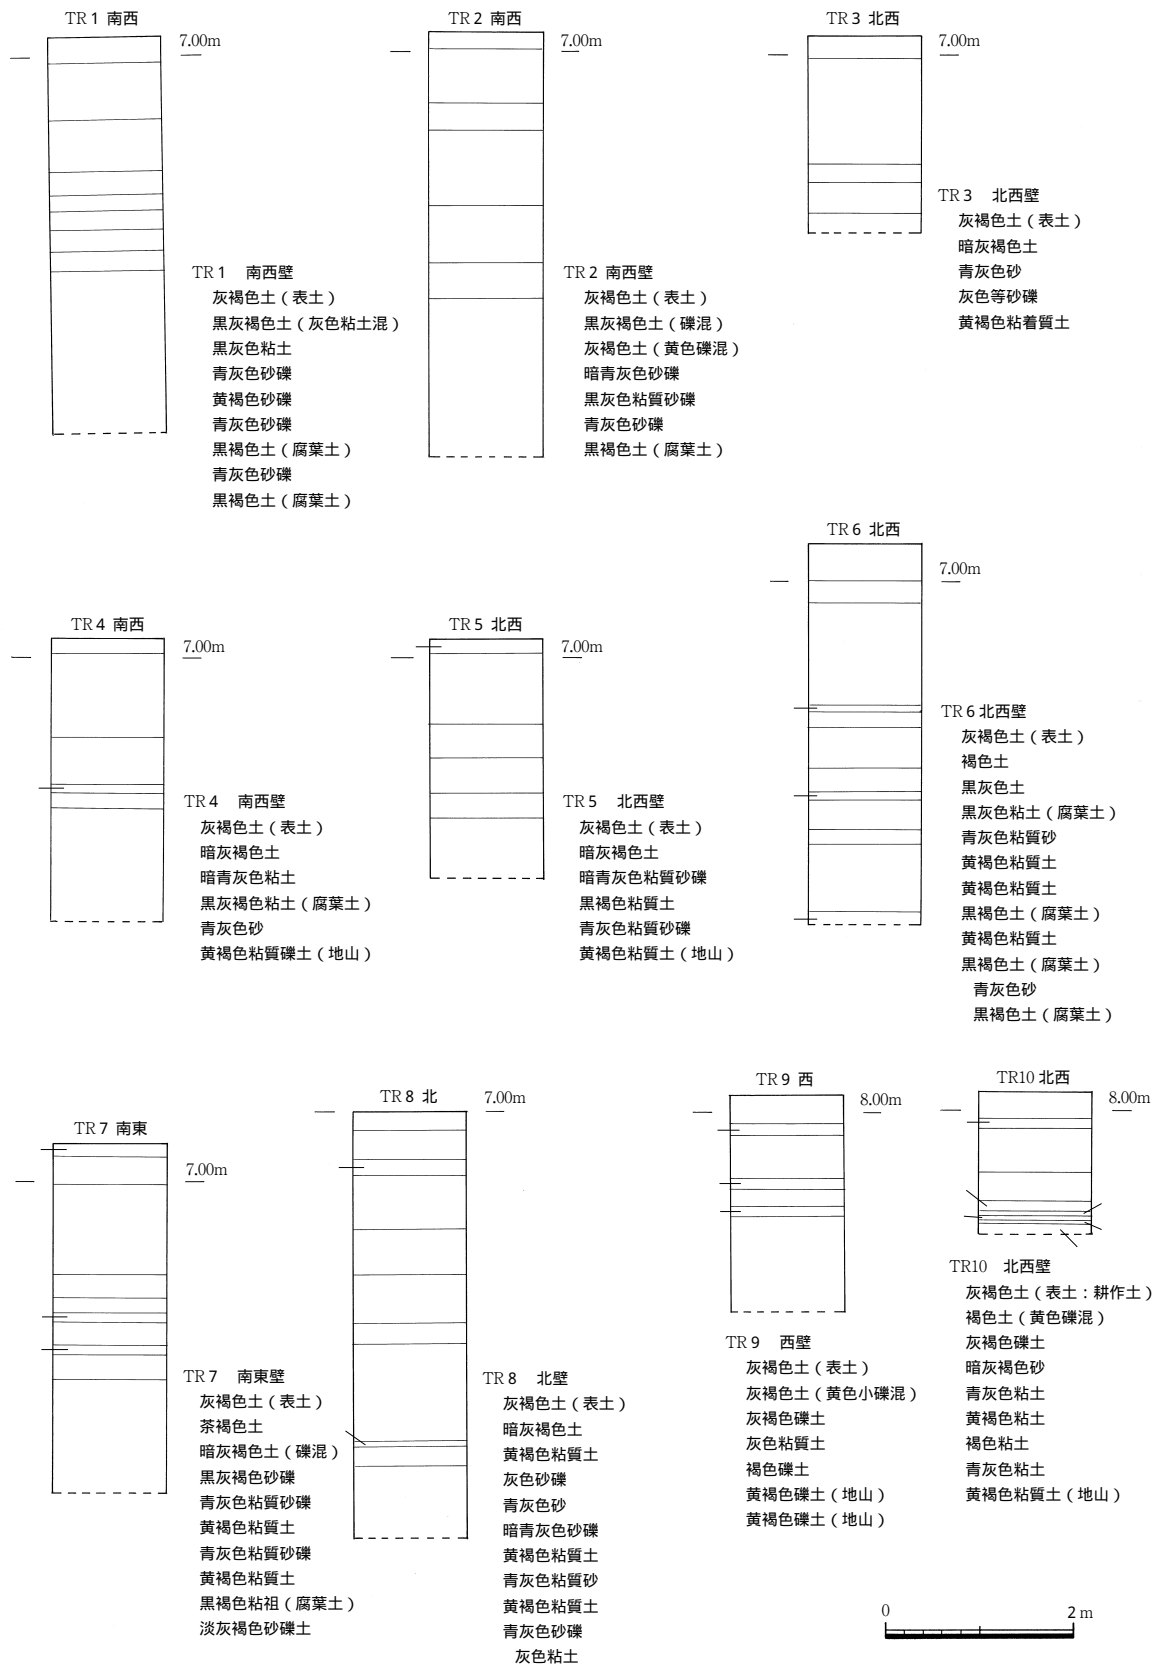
TR 1 南西

7.00m

TR 1 南西壁
灰褐色土（表土）
黒灰褐色土（灰色粘土混）
黒灰色粘土
青灰色砂礫
黄褐色砂礫
青灰色砂礫
黒褐色土（腐葉土）
青灰色砂礫
黒褐色土（腐葉土）

TR 2 南西

7.00m

TR 2 南西壁
灰褐色土（表土）
黒灰褐色土（礫混）
灰褐色土（黄色礫混）
暗青灰色砂礫
黒灰色粘質砂礫
青灰色砂礫
黒褐色土（腐葉土）

TR 3 北西

7.00m

TR 3 北西壁
灰褐色土（表土）
暗灰褐色土
青灰色砂
灰色等砂礫
黄褐色粘着質土

TR 4 南西

7.00m

TR 4 南西壁
灰褐色土（表土）
暗灰褐色土
暗青灰色粘土
黒灰褐色粘土（腐葉土）
青灰色砂
黄褐色粘質礫土（地山）

TR 5 北西

7.00m

TR 5 北西壁
灰褐色土（表土）
暗灰褐色土
暗青灰色粘質砂礫
黒褐色粘質土
青灰色粘質砂礫
黄褐色粘質土（地山）

TR 6 北西

7.00m

TR 6 北西壁
灰褐色土（表土）
褐色土
黒灰色土
黒灰色粘土（腐葉土）
青灰色粘質砂
黄褐色粘質土
黄褐色粘質土
黒褐色土（腐葉土）
黄褐色粘質土
黒褐色土（腐葉土）
青灰色砂
黒褐色土（腐葉土）

TR 7 南東

7.00m

TR 7 南東壁
灰褐色土（表土）
茶褐色土
暗灰褐色土（礫混）
黒灰褐色砂礫
青灰色粘質砂礫
黄褐色粘質土
青灰色粘質砂礫
黄褐色粘質土
黒褐色粘祖（腐葉土）
淡灰褐色砂礫土

TR 8 北

7.00m

TR 8 北壁
灰褐色土（表土）
暗灰褐色土
黄褐色粘質土
灰色砂礫
青灰色砂
暗青灰色砂礫
黄褐色粘質土
青灰色粘質砂
黄褐色粘質土
青灰色砂礫
灰色粘土

TR 9 西

8.00m

TR 9 西壁
灰褐色土（表土）
灰褐色土（黄色小礫混）
灰褐色礫土
灰色粘質土
褐色礫土
黄褐色礫土（地山）
黄褐色礫土（地山）

TR10 北西

8.00m

TR10 北西壁
灰褐色土（表土：耕作土）
褐色土（黄色礫混）
灰褐色礫土
暗灰褐色砂
青灰色粘土
黄褐色粘土
褐色粘土
青灰色粘土
黄褐色粘質土（地山）

0
2 m